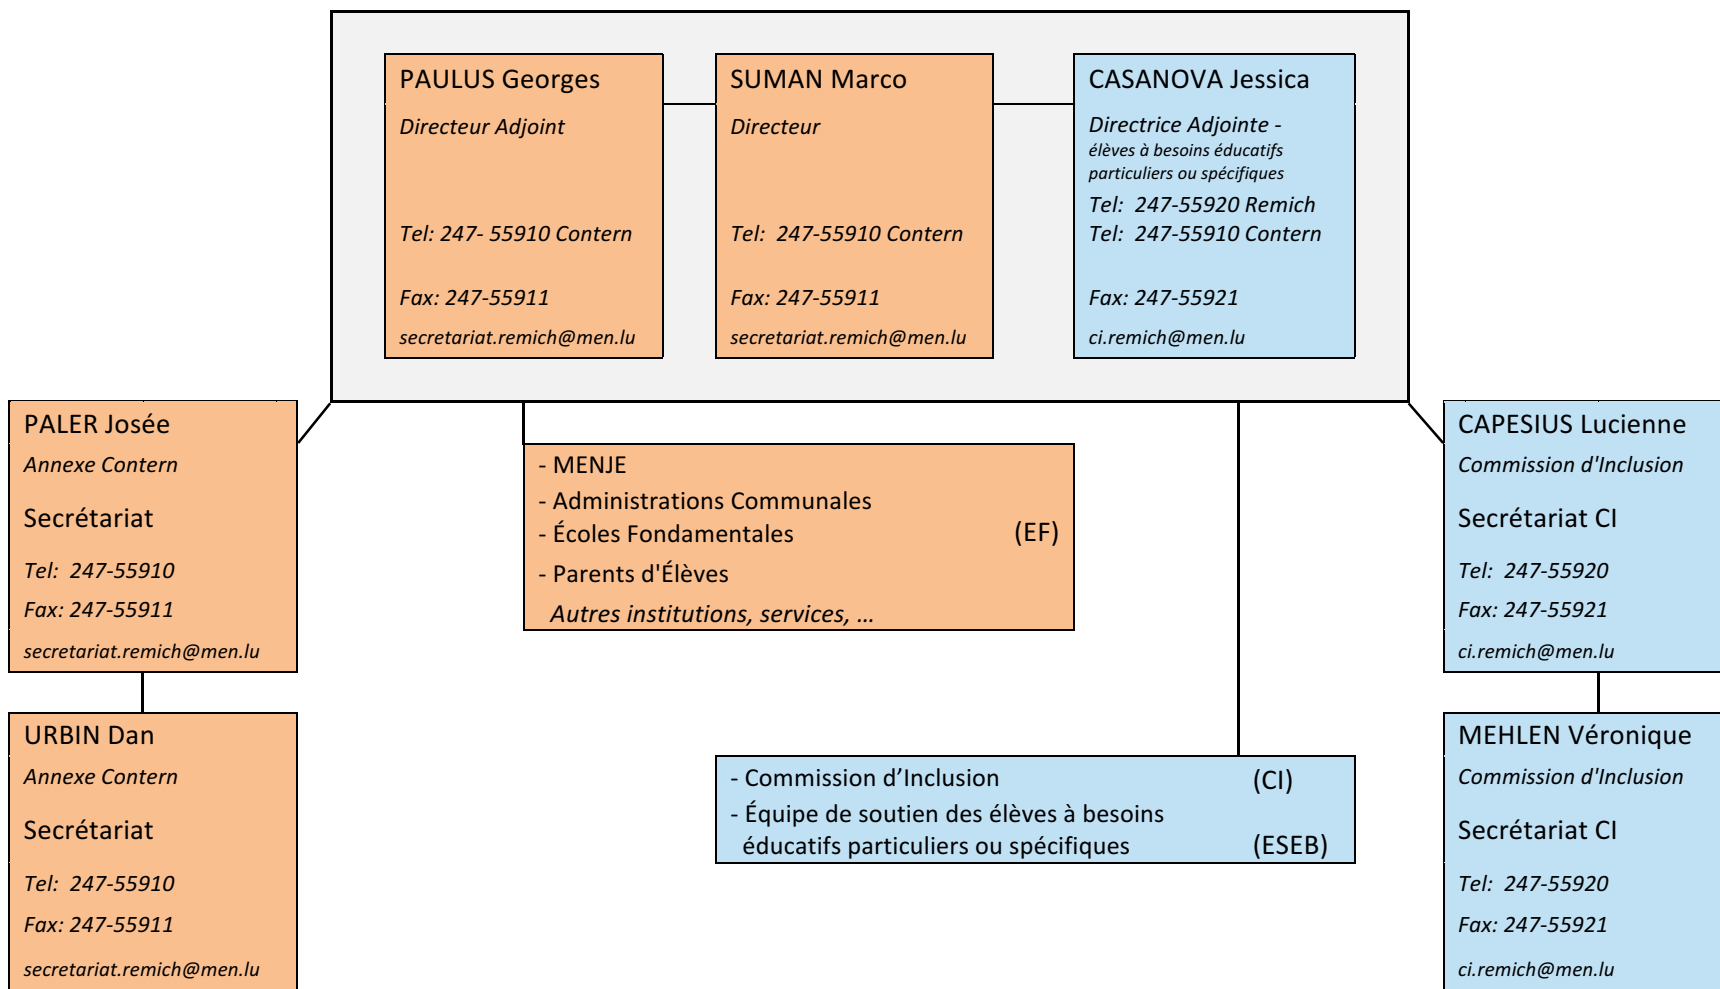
PAULUS Georges
Directeur Adjoint
Tel: 247- 55910 Contern
Fax: 247-55911
secretariat.remich@men.lu

SUMAN Marco
Directeur
Tel: 247-55910 Contern
Fax: 247-55911
secretariat.remich@men.lu

CASANOVA Jessica
Directrice Adjointe - élèves à besoins éducatifs particuliers ou spécifiques
Tel: 247-55920 Remich
Tel: 247-55910 Contern
Fax: 247-55921
ci.remich@men.lu

PALER Josée
Annexe Contern
Secrétariat
Tel: 247-55910
Fax: 247-55911
secretariat.remich@men.lu

- MENJE
- Administrations Communales
- Écoles Fondamentales (EF)
- Parents d'Élèves
Autres institutions, services, …

CAPESIUS Lucienne
Commission d'Inclusion
Secrétariat CI
Tel: 247-55920
Fax: 247-55921
ci.remich@men.lu

URBIN Dan
Annexe Contern
Secrétariat
Tel: 247-55910
Fax: 247-55911
secretariat.remich@men.lu

- Commission d'Inclusion (CI)
- Équipe de soutien des élèves à besoins éducatifs particuliers ou spécifiques (ESEB)

MEHLEN Véronique
Commission d'Inclusion
Secrétariat CI
Tel: 247-55920
Fax: 247-55921
ci.remich@men.lu